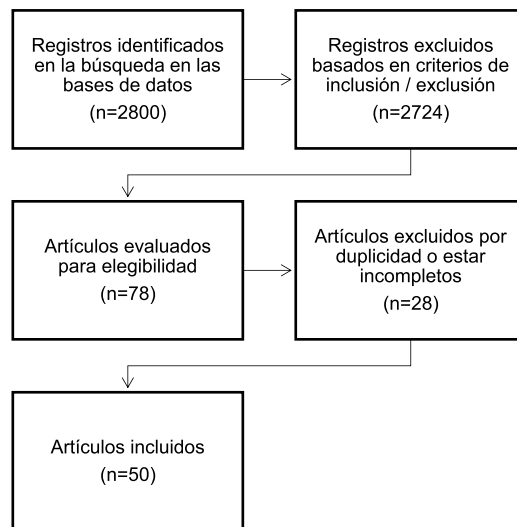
Registros identificados en la búsqueda en las bases de datos
(n=2800)

Registros excluidos basados en criterios de inclusión / exclusión
(n=2724)

Artículos evaluados para elegibilidad
(n=78)

Artículos excluidos por duplicidad o estar incompletos
(n=28)

Artículos incluidos
(n=50)